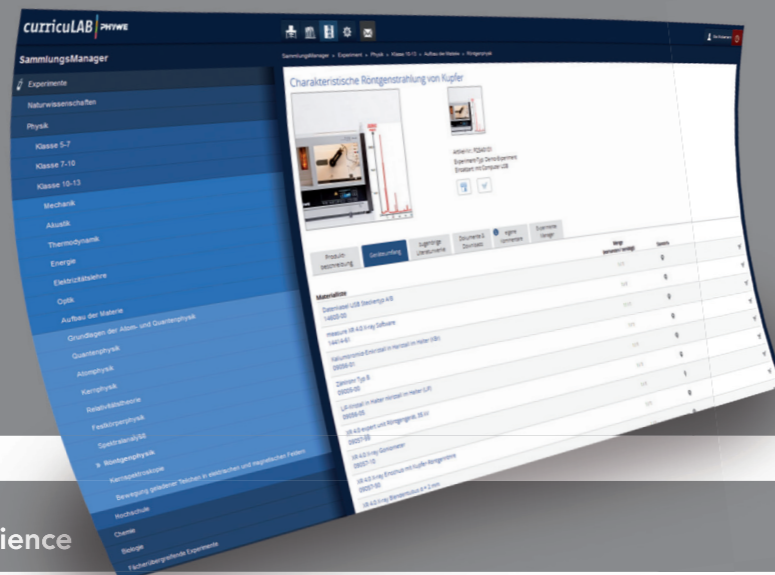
curricuLAB PHYWE

SammlungsManager

Experimente

Naturwissenschaften

Physik

Klasse 5-7

Klasse 7-10

Klasse 10-13

Mechanik

Akustik

Thermodynamik

Energie

Elektrizitätslehre

Optik

Aufbau der Materie

Grundlagen der Atom- und Quantenphysik

Quantenphysik

Atomphysik

Kernphysik

Relativitätstheorie

Festkörperphysik

Spektralanalyse

Röntgenphysik

Kernspektroskopie

Bewegung geladener Teilchen in elektrischen und magnetischen Feldern

Hochschule

Chemie

Biologie

Fächerübergreifende Experimente

SammlungsManager » Experiment » Physik » Klasse 10-13 » Aufbau der Materie » Röntgenphysik

Charakteristische Röntgenstrahlung von Kupfer

Artikel-Nr.: P2540101
Experiment-Typ: Demo-Experiment
Einsatzart: mit Computer USB

Produktbeschreibung | Geräteumfang | Zugehörige Literaturseiten | Dokumente & Downloads | eigene Kommentare | Experiment-Vorlage

Menge | Bestand

Materialien

Datenlogger USB Steckernetzgerät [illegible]
14400-00

measure XR 4.0 X-ray Software
14414-61

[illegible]
09058-01

Zählrohr Typ B
09005-00

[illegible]
09058-05

XR 4.0 expert unit Röntgengerät, 35 kV
09057-99

XR 4.0 X-ray Goniometer
09057-10

XR 4.0 X-ray Einschub mit Kupfer-Röntgenröhre
09057-50

XR 4.0 X-ray Blendentubus d = 2 mm

ience